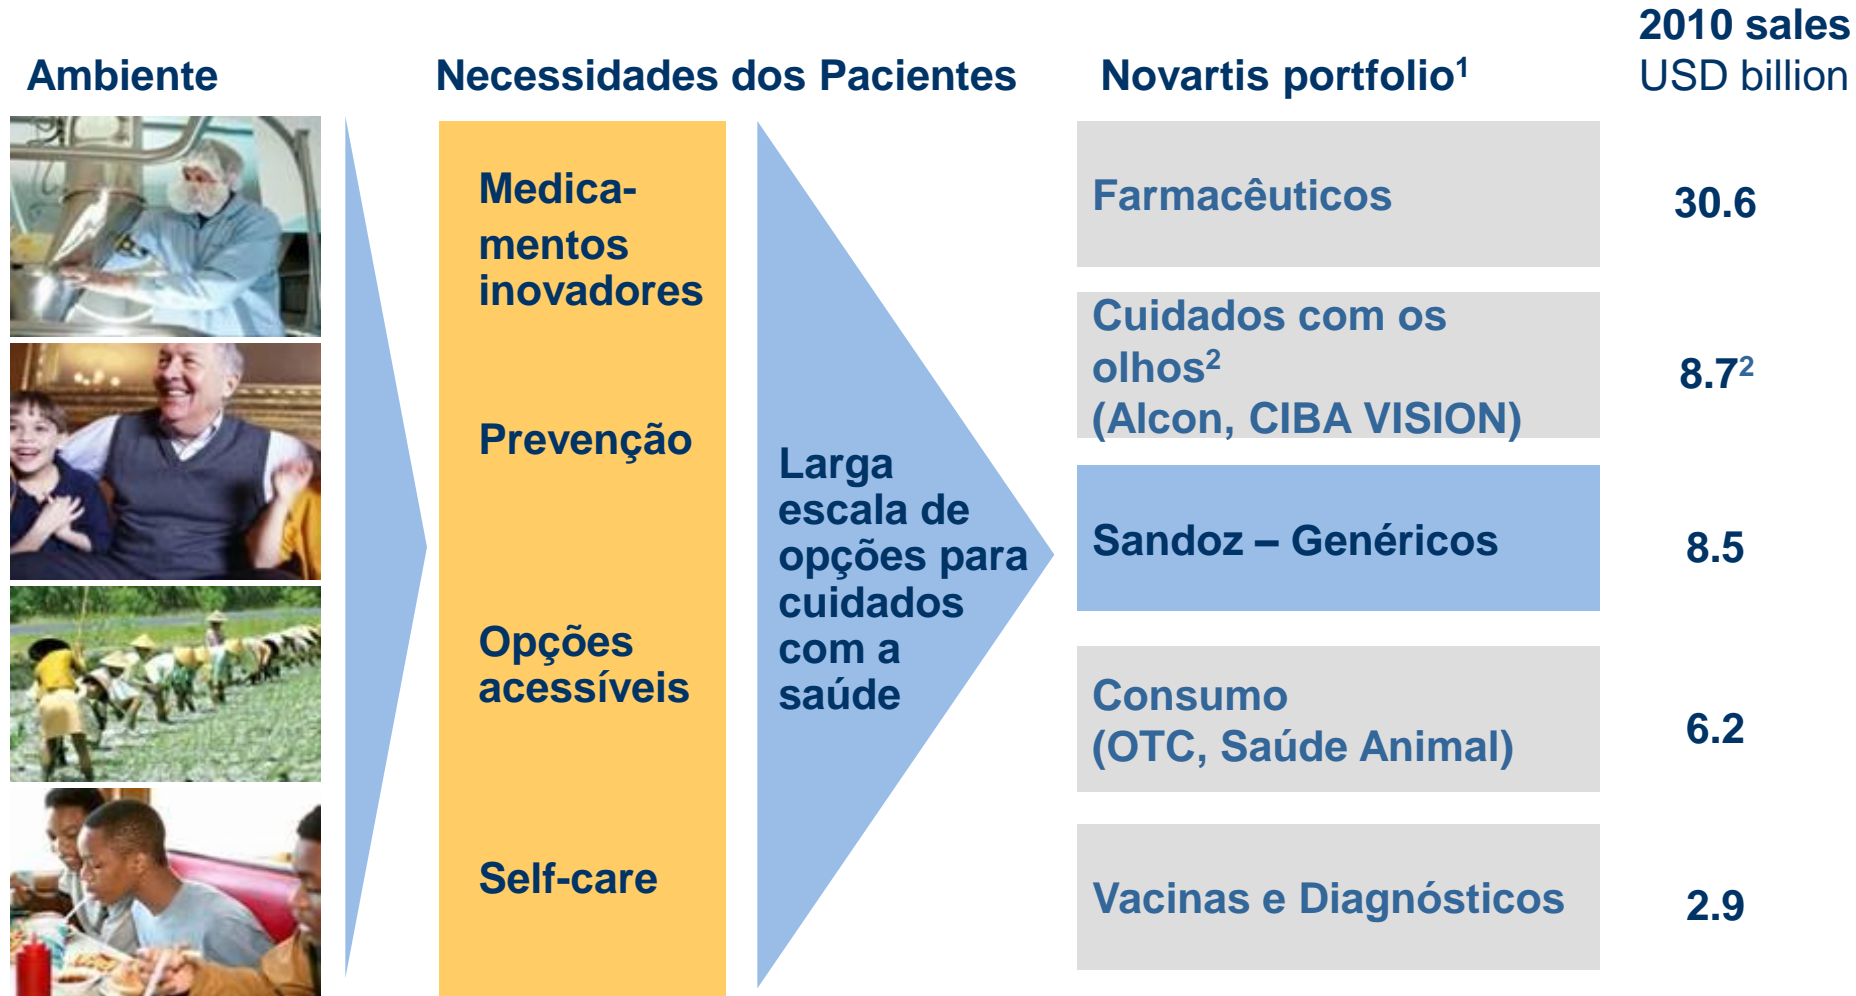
Ambiente

Necessidades dos Pacientes

Novartis portfolio$^1$

2010 sales
USD billion

Medicamentos inovadores

Prevenção

Opções acessíveis

Self-care

Larga escala de opções para cuidados com a saúde

| Novartis portfolio$^1$ | 2010 sales USD billion |
|---|---|
| Farmacêuticos | 30.6 |
| Cuidados com os olhos$^2$ (Alcon, CIBA VISION) | 8.7$^2$ |
| Sandoz – Genéricos | 8.5 |
| Consumo (OTC, Saúde Animal) | 6.2 |
| Vacinas e Diagnósticos | 2.9 |